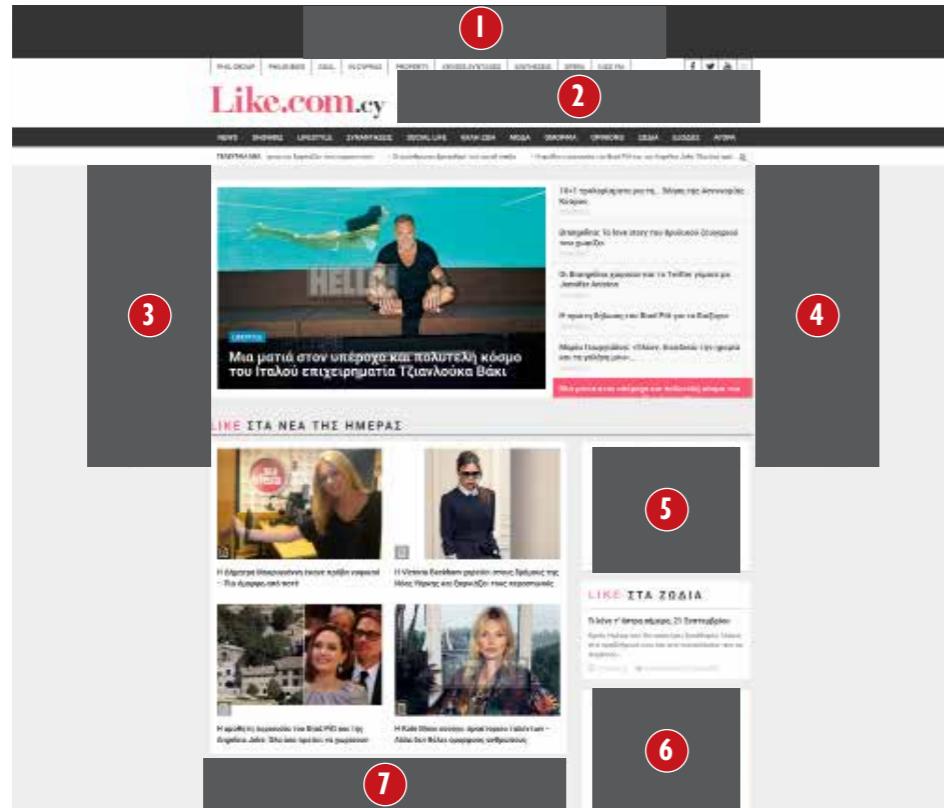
1

PHIL GROUP | PHILENEWS | ΟΔΟΣ | IN CYPRUS | PROPERTY | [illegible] | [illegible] | OPEN | LIKE FM

Like.com.cy

2

NEWS | ΘΕΑΜΑ | LIFESTYLE | ΣΥΝΑΥΛΙΕΣ | SOCIAL LIKE | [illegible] | ΜΟΔΑ | ΟΜΟΡΦΙΑ | OPINIONS | ΙΔΕΑ | ΖΩΔΙΑ | ΑΓΟΡΑ

ΤΕΛΕΥΤΑΙΑ | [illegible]

3

4

LIFESTYLE

Μια ματιά στον υπέροχο και πολυτελή κόσμο του Ιταλού επιχειρηματία Τζιανλούκα Βάκι

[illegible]

Brangelina: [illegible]

Οι Brangelina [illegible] Jennifer Aniston

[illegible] Brad Pitt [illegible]

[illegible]

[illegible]

LIKE ΣΤΑ ΝΕΑ ΤΗΣ ΗΜΕΡΑΣ

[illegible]

Η Victoria Beckham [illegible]

Η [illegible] Brad Pitt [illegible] Angelina Jolie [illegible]

Η Kate Moss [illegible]

5

LIKE ΣΤΑ ΖΩΔΙΑ

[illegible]

6

7